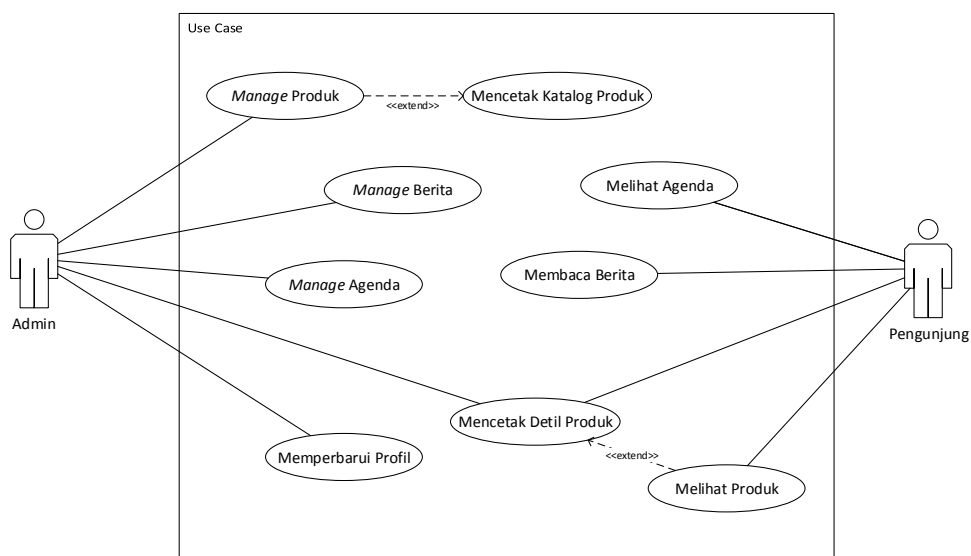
Use Case

Manage Produk

<<extend>>

Mencetak Katalog Produk

Manage Berita

Melihat Agenda

Admin

Manage Agenda

Membaca Berita

Pengunjung

Mencetak Detil Produk

Memperbarui Profil

<<extend>>

Melihat Produk